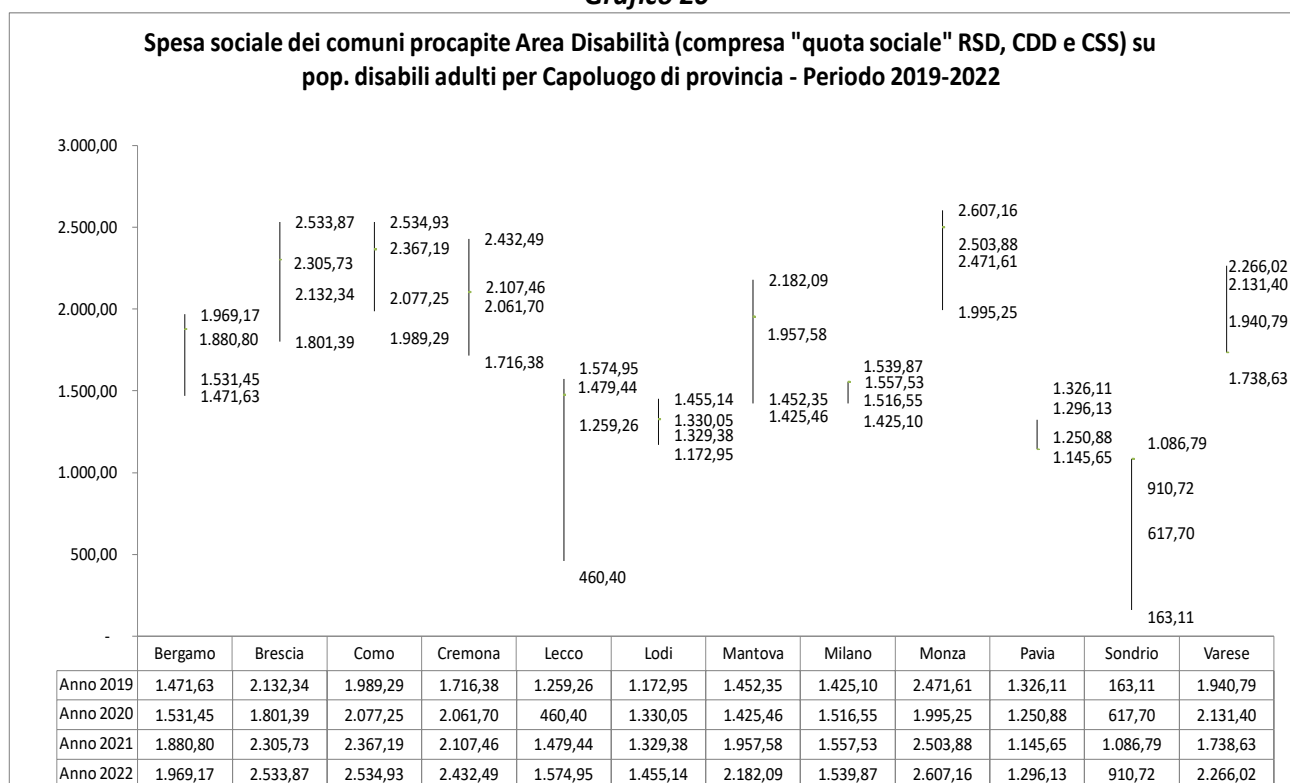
Grafico 26

Spesa sociale dei comuni procapite Area Disabilità (compresa "quota sociale" RSD, CDD e CSS) su pop. disabili adulti per Capoluogo di provincia - Periodo 2019-2022

3.000,00
2.500,00
2.000,00
1.500,00
1.000,00
500,00
-

1.969,17
1.880,80
1.531,45
1.471,63
2.533,87
2.305,73
2.132,34
1.801,39
2.534,93
2.367,19
2.077,25
1.989,29
2.432,49
2.107,46
2.061,70
1.716,38
1.574,95
1.479,44
1.259,26
460,40
1.455,14
1.330,05
1.329,38
1.172,95
2.182,09
1.957,58
1.452,35
1.425,46
1.539,87
1.557,53
1.516,55
1.425,10
2.607,16
2.503,88
2.471,61
1.995,25
1.326,11
1.296,13
1.250,88
1.145,65
1.086,79
910,72
617,70
163,11
2.266,02
2.131,40
1.940,79
1.738,63

| | Bergamo | Brescia | Como | Cremona | Lecco | Lodi | Mantova | Milano | Monza | Pavia | Sondrio | Varese |
|---|---|---|---|---|---|---|---|---|---|---|---|---|
| Anno 2019 | 1.471,63 | 2.132,34 | 1.989,29 | 1.716,38 | 1.259,26 | 1.172,95 | 1.452,35 | 1.425,10 | 2.471,61 | 1.326,11 | 163,11 | 1.940,79 |
| Anno 2020 | 1.531,45 | 1.801,39 | 2.077,25 | 2.061,70 | 460,40 | 1.330,05 | 1.425,46 | 1.516,55 | 1.995,25 | 1.250,88 | 617,70 | 2.131,40 |
| Anno 2021 | 1.880,80 | 2.305,73 | 2.367,19 | 2.107,46 | 1.479,44 | 1.329,38 | 1.957,58 | 1.557,53 | 2.503,88 | 1.145,65 | 1.086,79 | 1.738,63 |
| Anno 2022 | 1.969,17 | 2.533,87 | 2.534,93 | 2.432,49 | 1.574,95 | 1.455,14 | 2.182,09 | 1.539,87 | 2.607,16 | 1.296,13 | 910,72 | 2.266,02 |